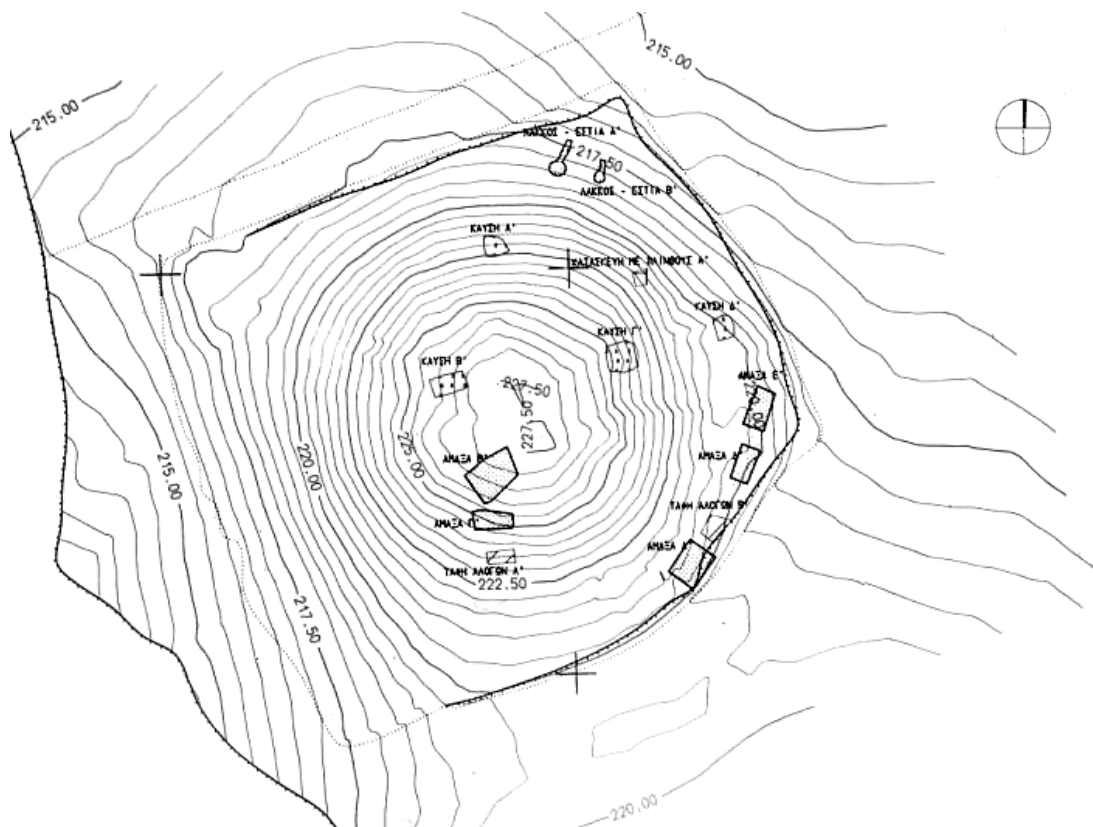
215.00

215.00

ΛΑΚΚΟΣ - ΕΣΤΙΑ Α'

217.50

ΛΑΚΚΟΣ - ΕΣΤΙΑ Β'

ΚΑΥΣΗ Α'

ΚΑΤΑΣΚΕΥΗ ΜΕ ΠΛΙΝΘΟΥΣ Α'

ΚΑΥΣΗ Δ'

ΚΑΥΣΗ Γ'

ΚΑΥΣΗ Β'

227.50

227.50

ΑΜΑΞΑ Ε'

225.00

ΑΜΑΞΑ Β'

ΑΜΑΞΑ Δ'

215.00

220.00

ΤΑΦΗ ΑΛΟΓΩΝ Β'

ΑΜΑΞΑ Γ'

ΑΜΑΞΑ

ΤΑΦΗ ΑΛΟΓΩΝ Α'

222.50

217.50

220.00